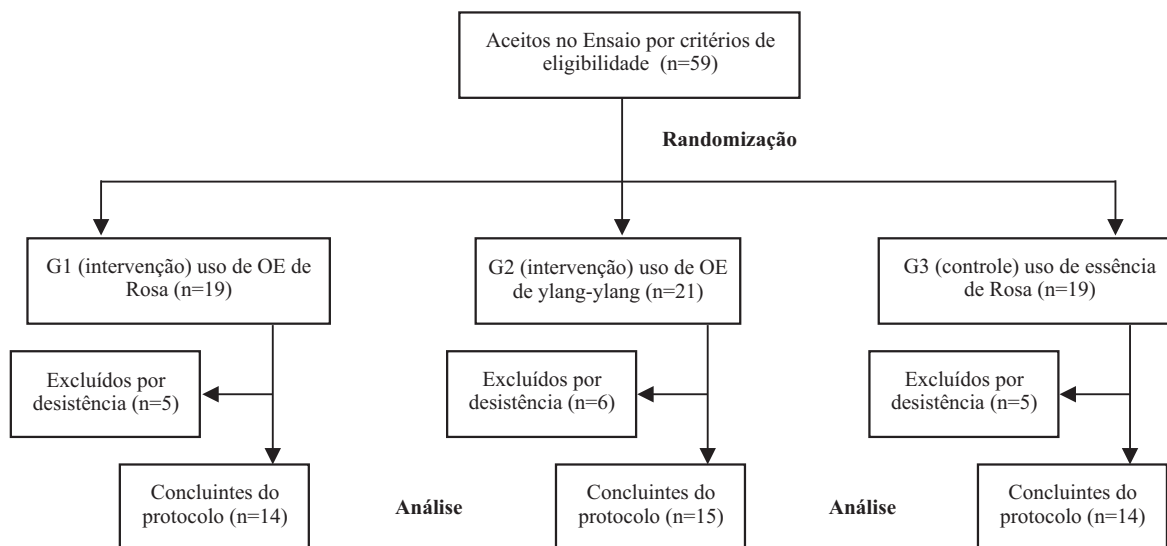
Aceitos no Ensaio por critérios de eligibilidade (n=59)

Randomização

G1 (intervenção) uso de OE de Rosa (n=19)

G2 (intervenção) uso de OE de ylang-ylang (n=21)

G3 (controle) uso de essência de Rosa (n=19)

Excluídos por desistência (n=5)

Excluídos por desistência (n=6)

Excluídos por desistência (n=5)

Concluintes do protocolo (n=14)

Análise

Concluintes do protocolo (n=15)

Análise

Concluintes do protocolo (n=14)